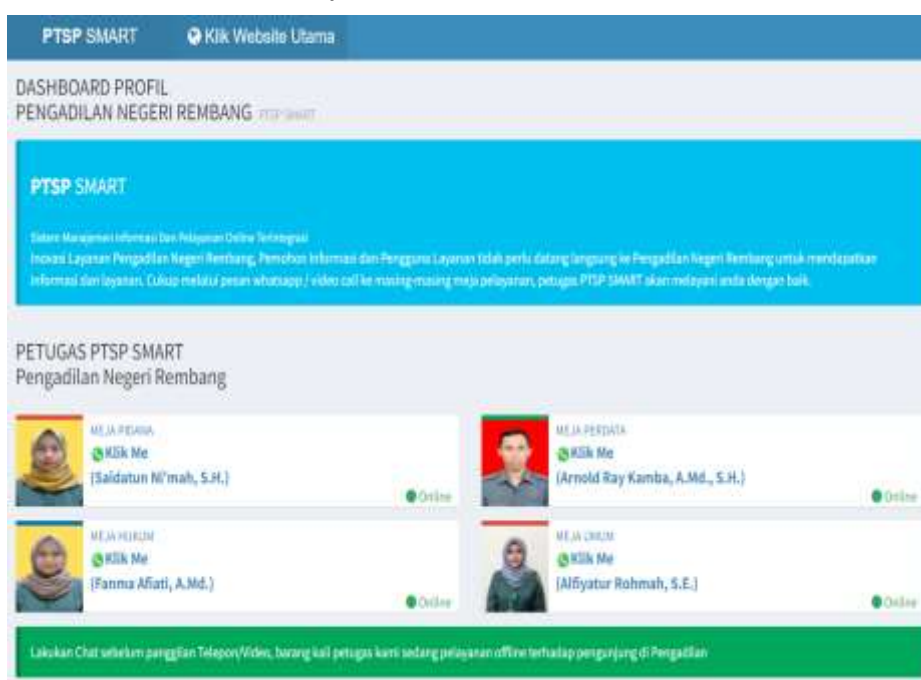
PTSP SMART

Klik Website Utama

DASHBOARD PROFIL
PENGADILAN NEGERI REMBANG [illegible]

PTSP SMART

Sistem Manajemen Informasi Dan Pelayanan Online Terintegrasi
Inovasi Layanan Pengadilan Negeri Rembang, Pemohon Informasi dan Pengguna Layanan tidak perlu datang langsung ke Pengadilan Negeri Rembang untuk mendapatkan informasi dan layanan. Cukup melalui pesan whatsapp / video call ke masing-masing meja pelayanan, petugas PTSP SMART akan melayani anda dengan baik.

PETUGAS PTSP SMART
Pengadilan Negeri Rembang

MEJA PIDANA
Klik Me
(Saidatun Ni'mah, S.H.)
Online

MEJA PERDATA
Klik Me
(Arnold Ray Kamba, A.Md., S.H.)
Online

MEJA HUKUM
Klik Me
(Fanma Afiati, A.Md.)
Online

MEJA UMUM
Klik Me
(Alfiyatur Rohmah, S.E.)
Online

Lakukan Chat sebelum panggilan Telepon/Video, barang kali petugas kami sedang pelayanan offline terhadap pengunjung di Pengadilan